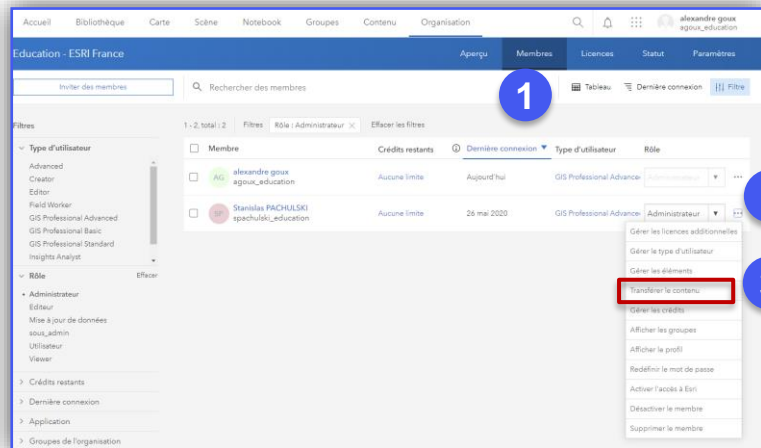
Accueil Bibliothèque Carte Scène Notebook Groupes Contenu Organisation

alexandre goux
agoux_education

Education - ESRI France

Aperçu Membres Licences Statut Paramètres

Inviter des membres

Rechercher des membres

1

Tableau Dernière connexion Filtre

Filtres

Type d'utilisateur

Advanced
Creator
Editor
Field Worker
GIS Professional Advanced
GIS Professional Basic
GIS Professional Standard
Insights Analyst

Rôle Effacer

• Administrateur
Editeur
Mise à jour de données
sous_admin
Utilisateur
Viewer

Crédits restants

Dernière connexion

Application

Groupes de l'organisation

1 - 2, total : 2 Filtres Rôle : Administrateur × Effacer les filtres

| | Membre | Crédits restants | Dernière connexion | Type d'utilisateur | Rôle |
|---|---|---|---|---|---|
| AG | alexandre goux agoux_education | Aucune limite | Aujourd'hui | GIS Professional Advance | Administrateur |
| SP | Stanislas PACHULSKI spachulski_education | Aucune limite | 26 mai 2020 | GIS Professional Advance | Administrateur |

Gérer les licences additionnelles
Gérer le type d'utilisateur
Gérer les éléments
Transférer le contenu
Gérer les crédits
Afficher les groupes
Afficher le profil
Redéfinir le mot de passe
Activer l'accès à Esri
Désactiver le membre
Supprimer le membre